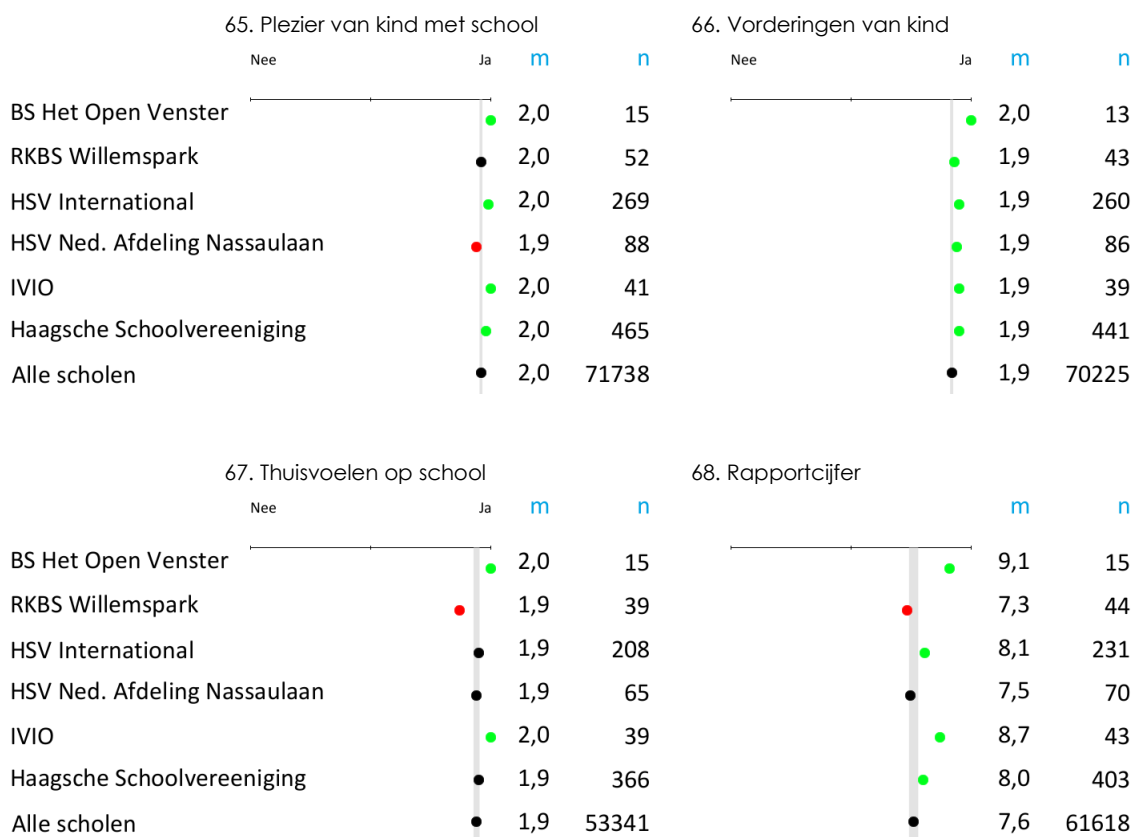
65. Plezier van kind met school

| | Nee | Ja | m | n |
|---|---|---|---|---|
| BS Het Open Venster | | | 2,0 | 15 |
| RKBS Willemspark | | | 2,0 | 52 |
| HSV International | | | 2,0 | 269 |
| HSV Ned. Afdeling Nassaulaan | | | 1,9 | 88 |
| IVIO | | | 2,0 | 41 |
| Haagsche Schoolvereeniging | | | 2,0 | 465 |
| Alle scholen | | | 2,0 | 71738 |

66. Vorderingen van kind

| | Nee | Ja | m | n |
|---|---|---|---|---|
| BS Het Open Venster | | | 2,0 | 13 |
| RKBS Willemspark | | | 1,9 | 43 |
| HSV International | | | 1,9 | 260 |
| HSV Ned. Afdeling Nassaulaan | | | 1,9 | 86 |
| IVIO | | | 1,9 | 39 |
| Haagsche Schoolvereeniging | | | 1,9 | 441 |
| Alle scholen | | | 1,9 | 70225 |

67. Thuisvoelen op school

| | Nee | Ja | m | n |
|---|---|---|---|---|
| BS Het Open Venster | | | 2,0 | 15 |
| RKBS Willemspark | | | 1,9 | 39 |
| HSV International | | | 1,9 | 208 |
| HSV Ned. Afdeling Nassaulaan | | | 1,9 | 65 |
| IVIO | | | 2,0 | 39 |
| Haagsche Schoolvereeniging | | | 1,9 | 366 |
| Alle scholen | | | 1,9 | 53341 |

68. Rapportcijfer

| | m | n |
|---|---|---|
| BS Het Open Venster | 9,1 | 15 |
| RKBS Willemspark | 7,3 | 44 |
| HSV International | 8,1 | 231 |
| HSV Ned. Afdeling Nassaulaan | 7,5 | 70 |
| IVIO | 8,7 | 43 |
| Haagsche Schoolvereeniging | 8,0 | 403 |
| Alle scholen | 7,6 | 61618 |